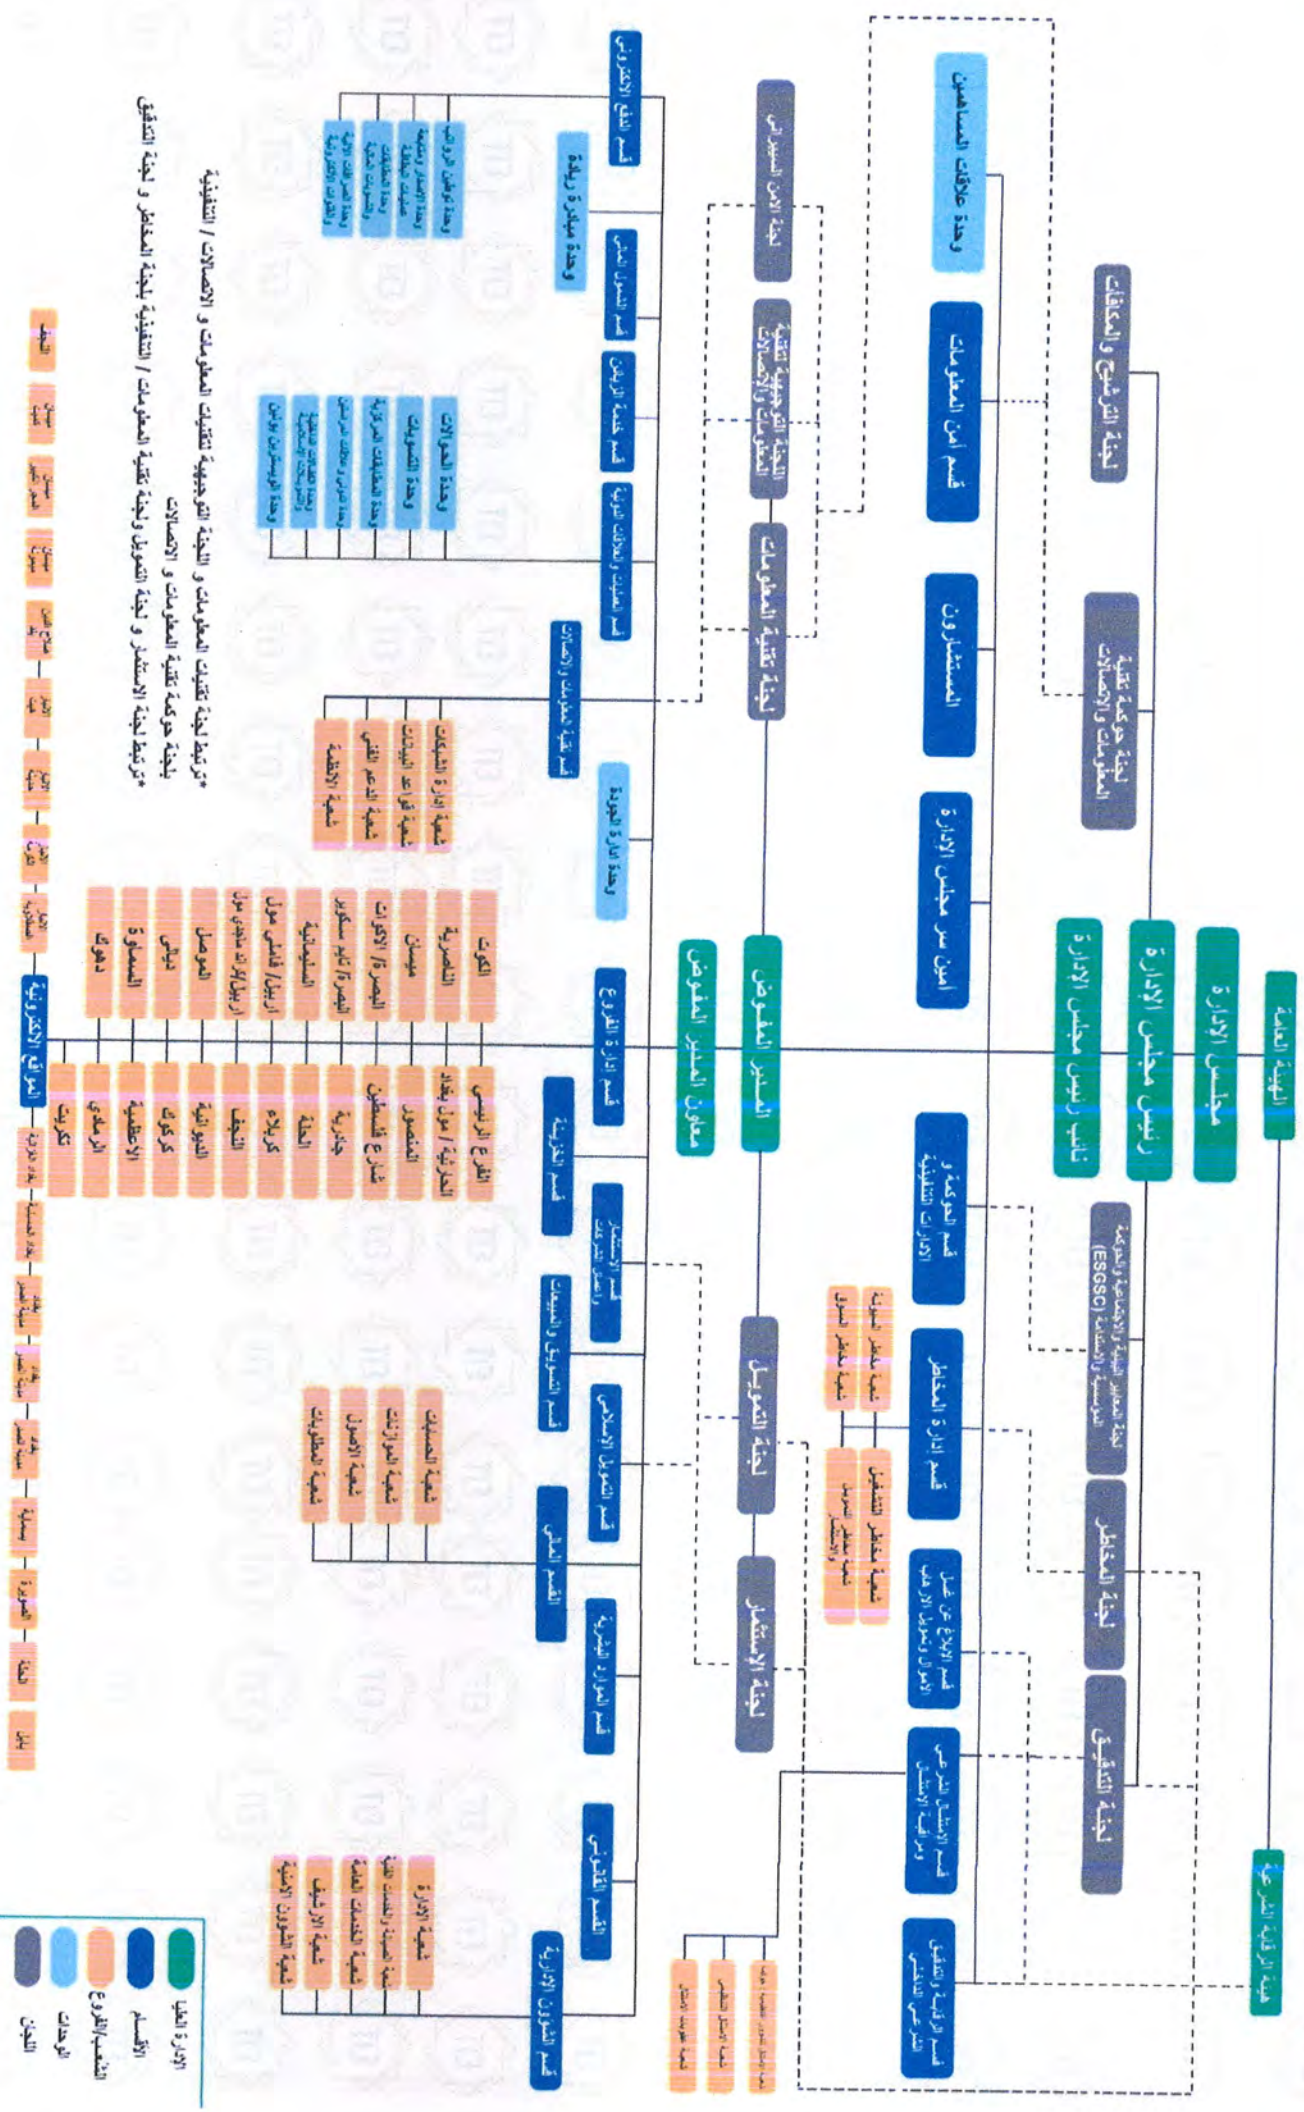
الهيئة العامة
مجلس الإدارة
رئيس مجلس الإدارة
نائب رئيس مجلس الإدارة
هيئة الرقابة الشرعية
لجنة الترشيح والمكافآت
لجنة حوكمة تقنية المعلومات والاتصالات
لجنة المخاطر
لجنة التدقيق
وحدة علاقات المساهمين
قسم أمن المعلومات
المستشارون
امين سر مجلس الإدارة
قسم الحوكمة و الإدارات التنفيذية
قسم إدارة المخاطر
قسم الإبلاغ عن غسل الأموال وتمويل الإرهاب
قسم الامتثال الشرعي ومراقبة الامتثال
قسم الرقابة والتدقيق الشرعي الداخلي
المدير المفوض
معاون المدير المفوض
لجنة الأمن السيبراني
اللجنة التوجيهية لتقنية المعلومات والاتصالات
لجنة تقنية المعلومات
لجنة التمويل
لجنة الاستثمار
قسم الدفع الإلكتروني
قسم التمويل المالي
قسم خدمة الزبائن
قسم العمليات والعلاقات الدولية
قسم تقنية المعلومات والاتصالات
وحدة إدارة الجودة
قسم إدارة الفروع
قسم الخزينة
قسم الاستثمار
قسم التسويق والمبيعات
قسم التمويل الإسلامي
القسم المالي
قسم الموارد البشرية
القسم القانوني
قسم الشؤون الإدارية
وحدة مبادرة ريادة
شعبة إدارة الشبكات
شعبة قواعد البيانات
شعبة الدعم الفني
شعبة الأنظمة
وحدة الحوالات
وحدة التسويات
وحدة الاعتمادات المستندية
شعبة الحسابات
شعبة الموازنات
شعبة الأصول
شعبة المطلوبات
شعبة الإدارة
شعبة الخدمات العامة
شعبة الأرشيف
شعبة الشؤون الأمنية
الكرادة
الناصرية
ميسان
البصرة / الأكرات
البصرة / أم سكاير
السليمانية
أربيل / فاميلي مول
أربيل / ماجدي مول
الموصل
ديالى
السماوة
دهوك
الفرع الرئيسي
المنصور
شارع فلسطين
جادرية
الحلة
كربلاء
النجف
الديوانية
كركوك
الأعظمية
الرمادي
تكريت
المواقع الإلكترونية
شعبة مخاطر الائتمان
شعبة مخاطر السوق
شعبة مخاطر التشغيل
شعبة مخاطر السيولة
الإدارة العليا
الأقسام
الشعب/الفروع
الوحدات
اللجان
*ترتبط لجنة تقنيات المعلومات واللجنة التوجيهية لتقنيات المعلومات والاتصالات / التنفيذية بلجنة حوكمة تقنية المعلومات والاتصالات
*ترتبط لجنة الاستثمار ولجنة التمويل ولجنة تقنية المعلومات / التنفيذية بلجنة المخاطر ولجنة التدقيق